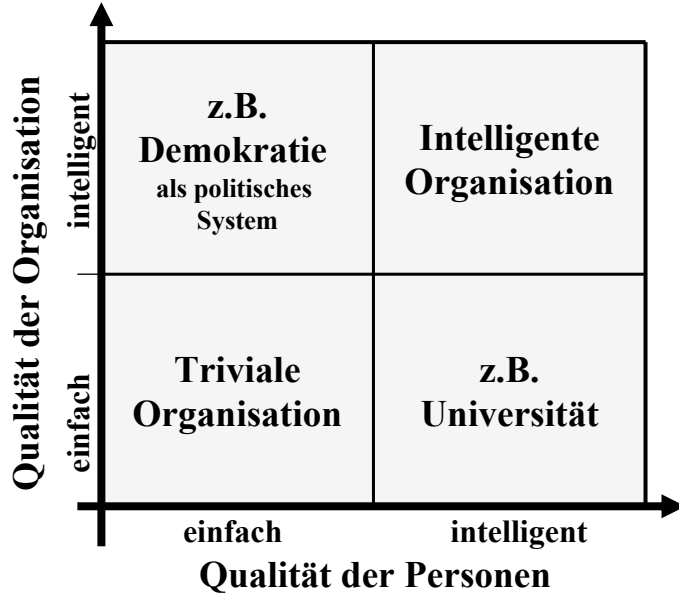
Qualität der Organisation

intelligent

einfach

z.B. Demokratie als politisches System

Intelligente Organisation

Triviale Organisation

z.B. Universität

einfach

intelligent

Qualität der Personen